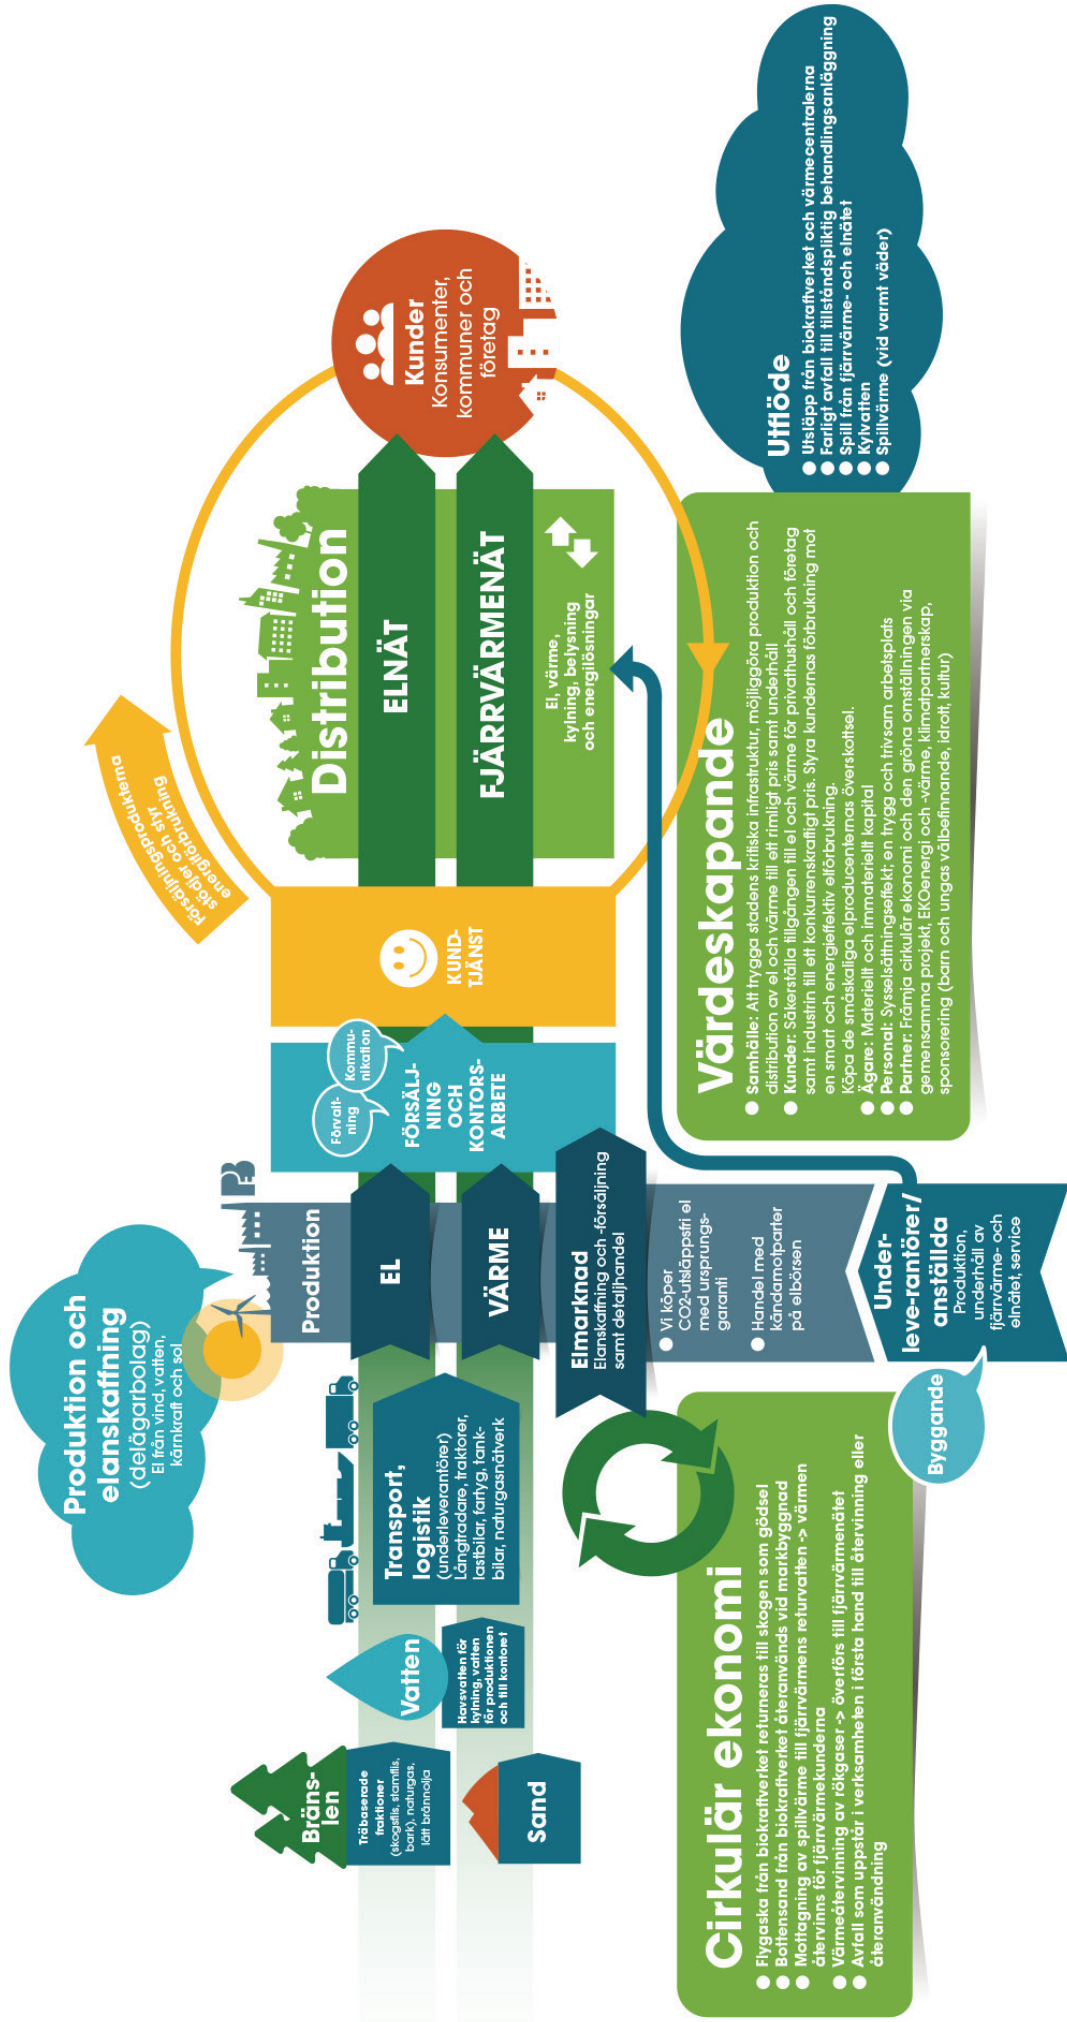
Produktion och elanskaffning
(delägarbolag)
El från vind, vatten, kärnkraft och sol

Produktion

EL

VÄRME

Transport, logistik
(underleverantörer)
Långtradare, traktorer, fartyg, tankbilar, lastbilar, naturgasnätverk

Vatten
Havsvatten för kylning, vatten för produktionen och till kontoret

Bränslen
Träbaserade fraktioner (skogsflis, stamflis, bark), naturgas, lätt brännolja

Sand

Förvaltning
Kommunikation
FÖRSÄLJNING OCH KONTORSARBETE

KUNDTJÄNST

Försäljningsprodukterna
strategier och styrning
energiförsörjning

Distribution

ELNÄT

FJÄRRVÄRMENÄT

El, värme, kylning, belysning och energilösningar

Kunder
Konsumenter, kommuner och företag

Elmarknad
Elanskaffning och -försäljning samt detaljhandel
● Vi köper CO2-utsläppsfri el med ursprungsgaranti
● Handel med kändamotparter på elbörsen

Underleverantörer/anställda
Produktion, underhåll av fjärrvärme- och elnätet, service

Byggande

Utflöde
● Utsläpp från biokraftverket och värmecentralerna
● Farligt avfall till tillståndspliktig behandlingsanläggning
● Spill från fjärrvärme- och elnätet
● Kylvatten
● Spillvärme (vid varmt väder)

Värdeskapande
● Samhälle: Att trygga stadens kritiska infrastruktur, möjliggöra produktion och distribution av el och värme till ett rimligt pris samt underhåll
● Kunder: Säkerställa tillgången till el och värme för privathushåll och företag samt industrin till ett konkurrenskraftigt pris. Styra kundernas förbrukning mot en smart och energieffektiv elförbrukning.
Köpa de småskaliga elproducenternas överskottsel.
● Ägare: Materiellt och immateriellt kapital
● Personal: Sysselsättningseffekt; en trygg och trivsam arbetsplats
● Partner: Främja cirkulär ekonomi och den gröna omställningen via gemensamma projekt, EKOenergi och -värme, klimatpartnerskap, sponsorering (barn och ungas välbefinnande, idrott, kultur)

Cirkulär ekonomi
● Flygaska från biokraftverket returneras till skogen som gödsel
● Bottensand från biokraftverket återanvänds vid markbyggnad
● Mottagning av spillvärme till fjärrvärmens returvatten -> värmen återvinns för fjärrvärmekunderna
● Värmeåtervinning av rökgaser -> överförs till fjärrvärmenätet
● Avfall som uppstår i verksamheten i första hand till återvinning eller återanvändning